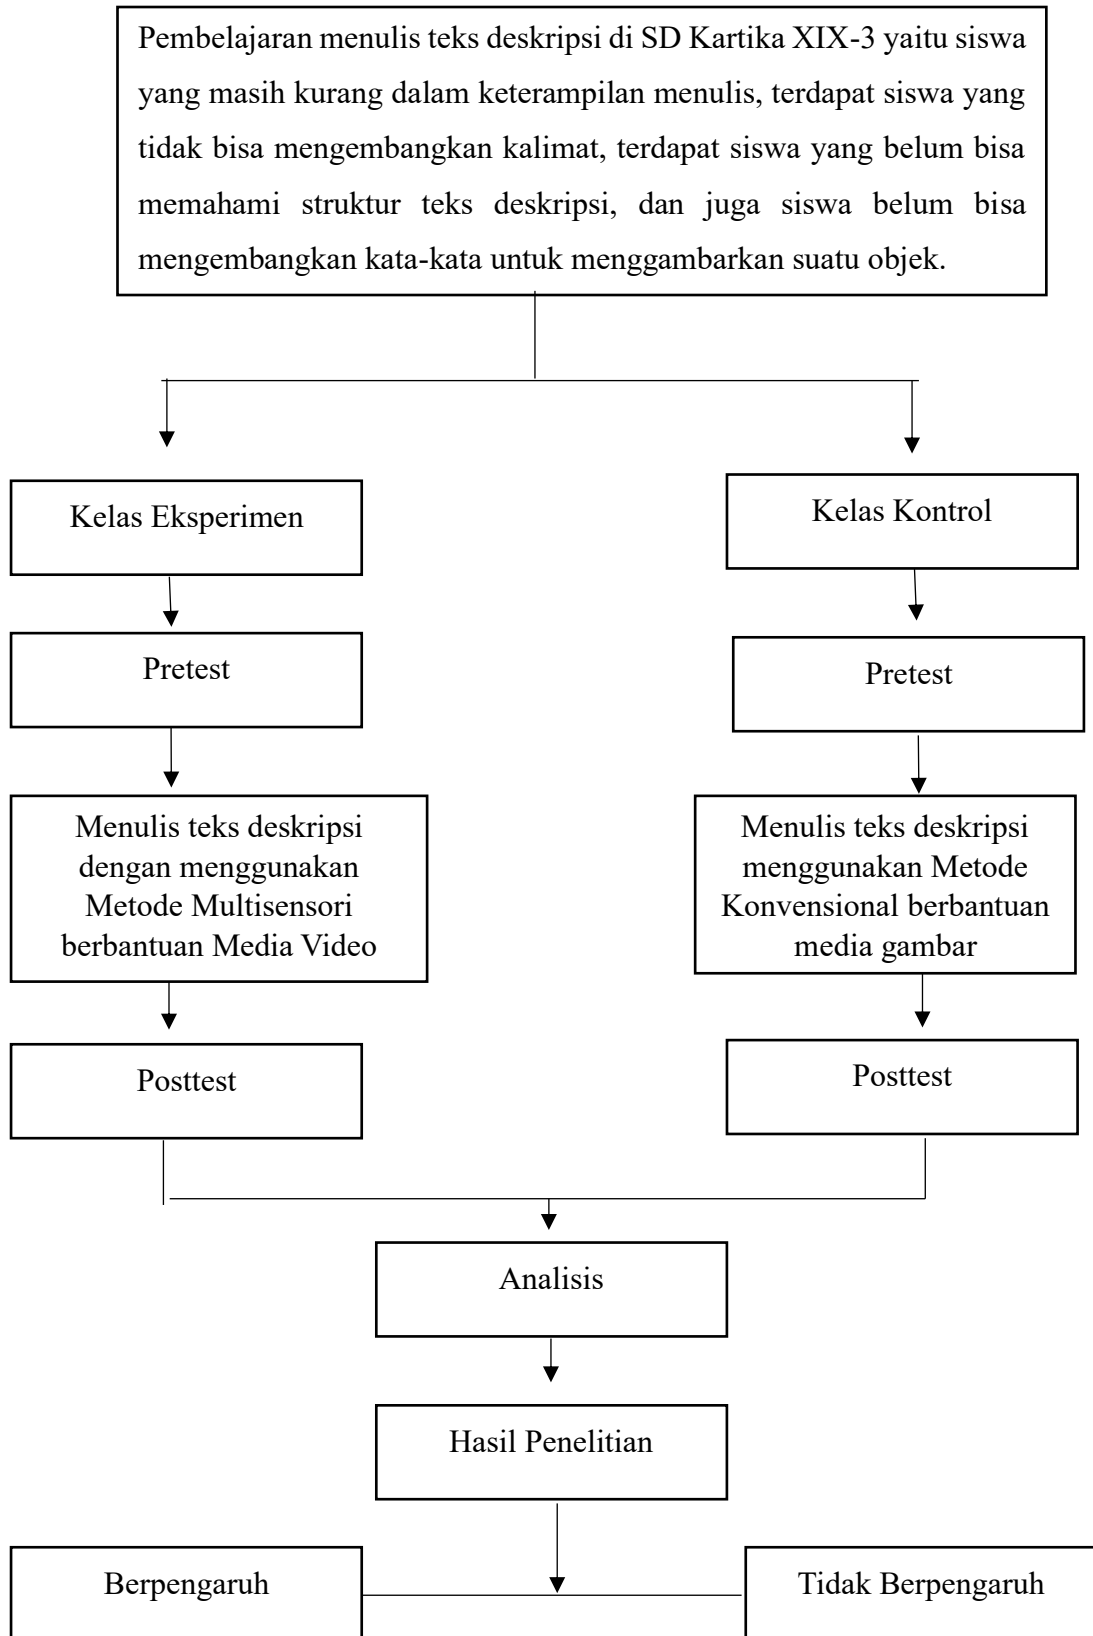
Pembelajaran menulis teks deskripsi di SD Kartika XIX-3 yaitu siswa yang masih kurang dalam keterampilan menulis, terdapat siswa yang tidak bisa mengembangkan kalimat, terdapat siswa yang belum bisa memahami struktur teks deskripsi, dan juga siswa belum bisa mengembangkan kata-kata untuk menggambarkan suatu objek.

Kelas Eksperimen

Pretest

Menulis teks deskripsi dengan menggunakan Metode Multisensori berbantuan Media Video

Posttest

Kelas Kontrol

Pretest

Menulis teks deskripsi menggunakan Metode Konvensional berbantuan media gambar

Posttest

Analisis

Hasil Penelitian

Berpengaruh

Tidak Berpengaruh